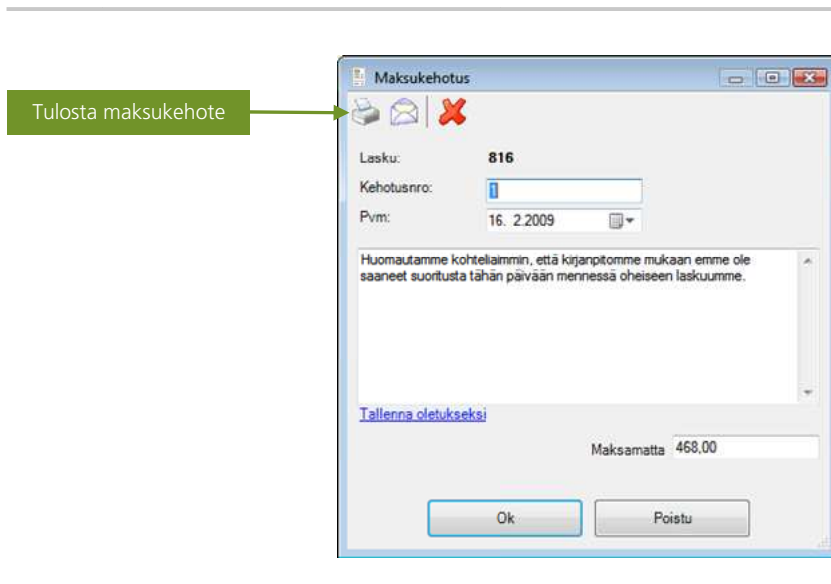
Tulosta maksukehote

Maksukehotus

Lasku: 816

Kehotusnro: 1

Pvm: 16. 2.2009

Huomautamme kohteliaimmin, että kirjanpitomme mukaan emme ole saaneet suoritusta tähän päivään mennessä oheiseen laskuumme.

Tallenna oletukseksi

Maksamatta 468,00

Ok

Poistu